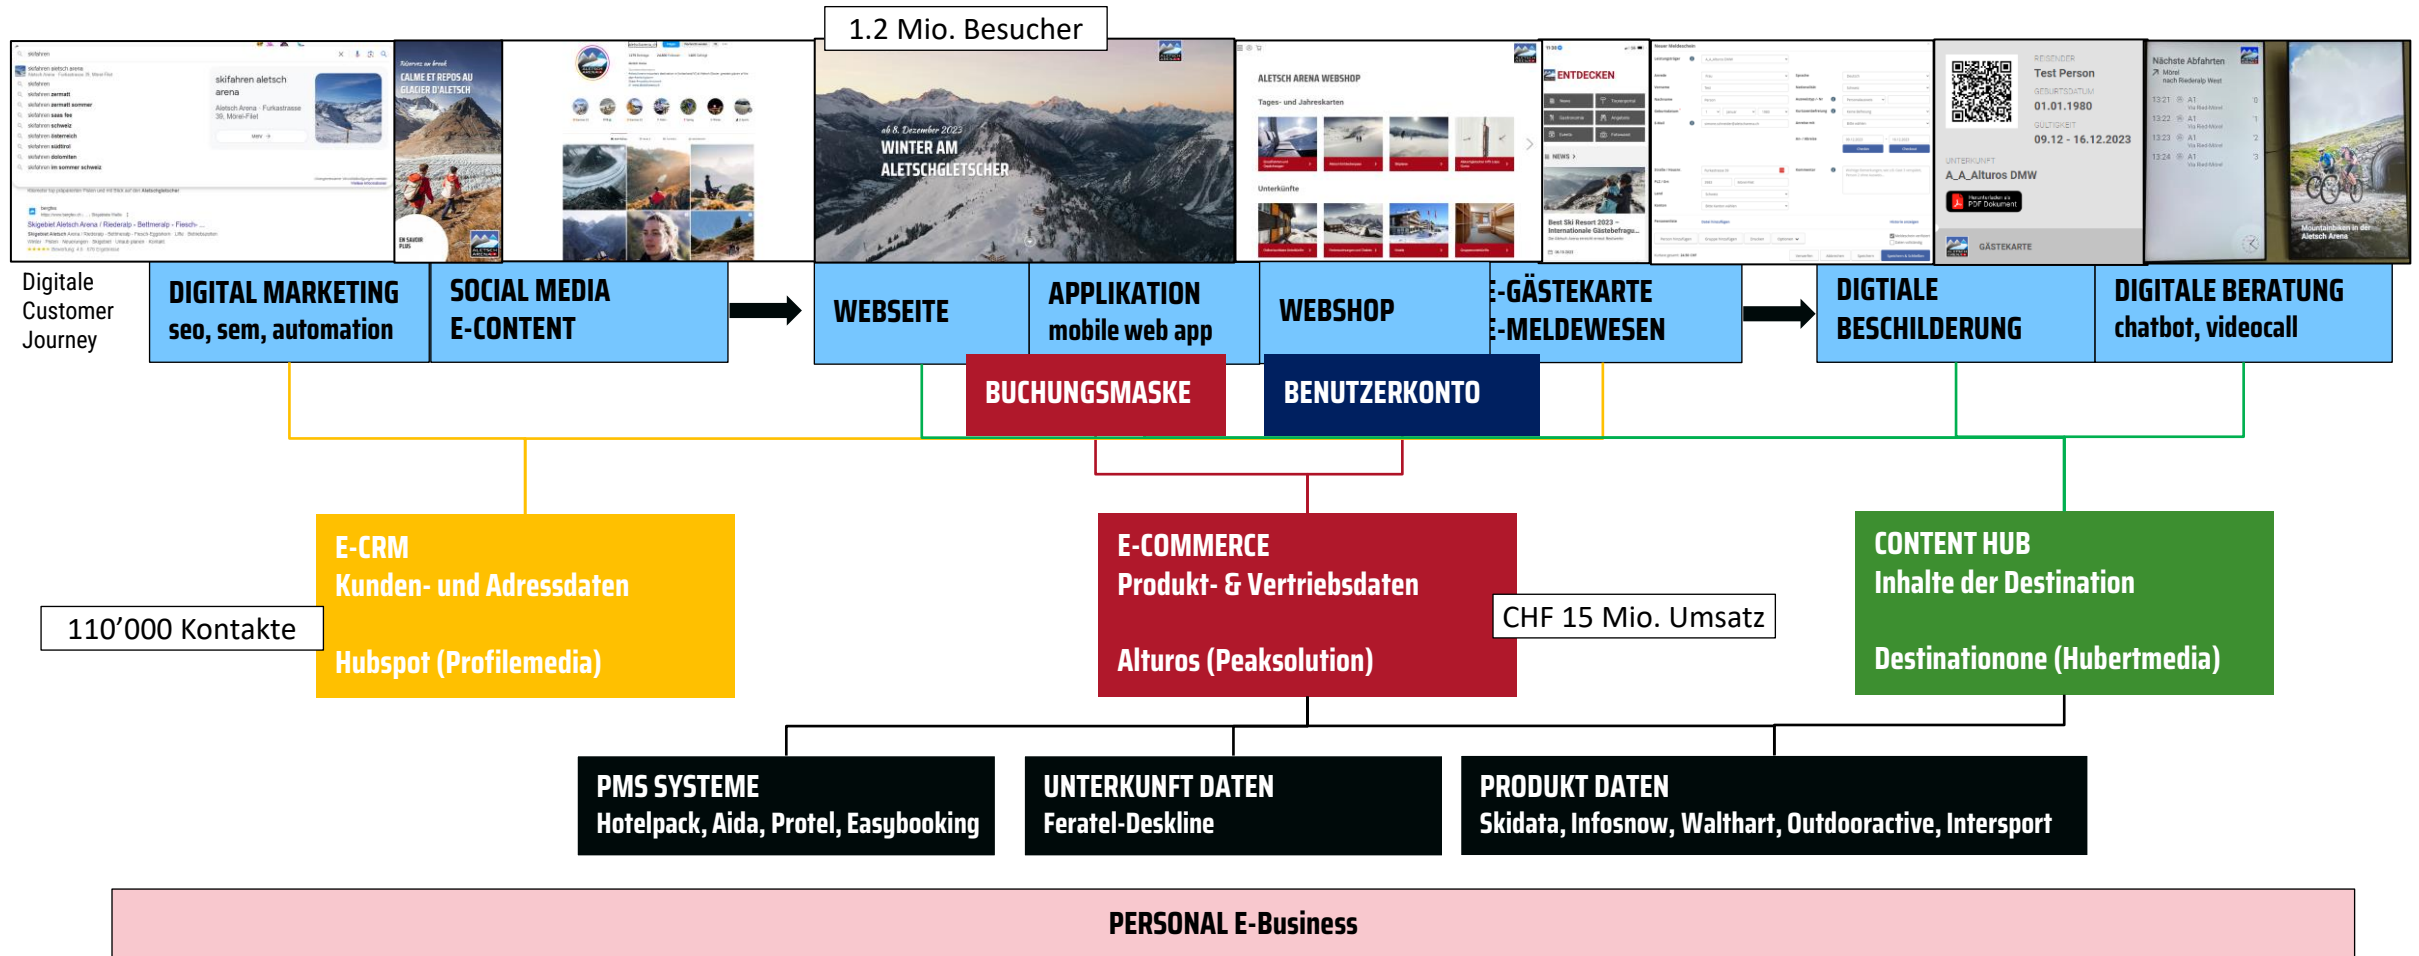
1.2 Mio. Besucher

skifahren aletsch arena

CALME ET REPOS AU GLACIER D'ALETSCH

ab 8. Dezember 2023
WINTER AM ALETSCHGLETSCHER

ALETSCH ARENA WEBSHOP
Tages- und Jahreskarten
Unterkünfte

ENTDECKEN

Test Person
01.01.1980
09.12 - 16.12.2023
A_A_Alturos DMW
GÄSTEKARTE

Nächste Abfahrten

Mountainbiken in der Aletsch Arena

Digitale Customer Journey

DIGITAL MARKETING
seo, sem, automation

SOCIAL MEDIA
E-CONTENT

WEBSEITE

APPLIKATION
mobile web app

WEBSHOP

E-GÄSTEKARTE
E-MELDEWESEN

DIGTIALE BESCHILDERUNG

DIGITALE BERATUNG
chatbot, videocall

BUCHUNGSMASKE

BENUTZERKONTO

E-CRM
Kunden- und Adressdaten

Hubspot (Profilemedia)

110’000 Kontakte

E-COMMERCE
Produkt- & Vertriebsdaten

Alturos (Peaksolution)

CHF 15 Mio. Umsatz

CONTENT HUB
Inhalte der Destination

Destinationone (Hubertmedia)

PMS SYSTEME
Hotelpack, Aida, Protel, Easybooking

UNTERKUNFT DATEN
Feratel-Deskline

PRODUKT DATEN
Skidata, Infosnow, Walthart, Outdooractive, Intersport

PERSONAL E-Business